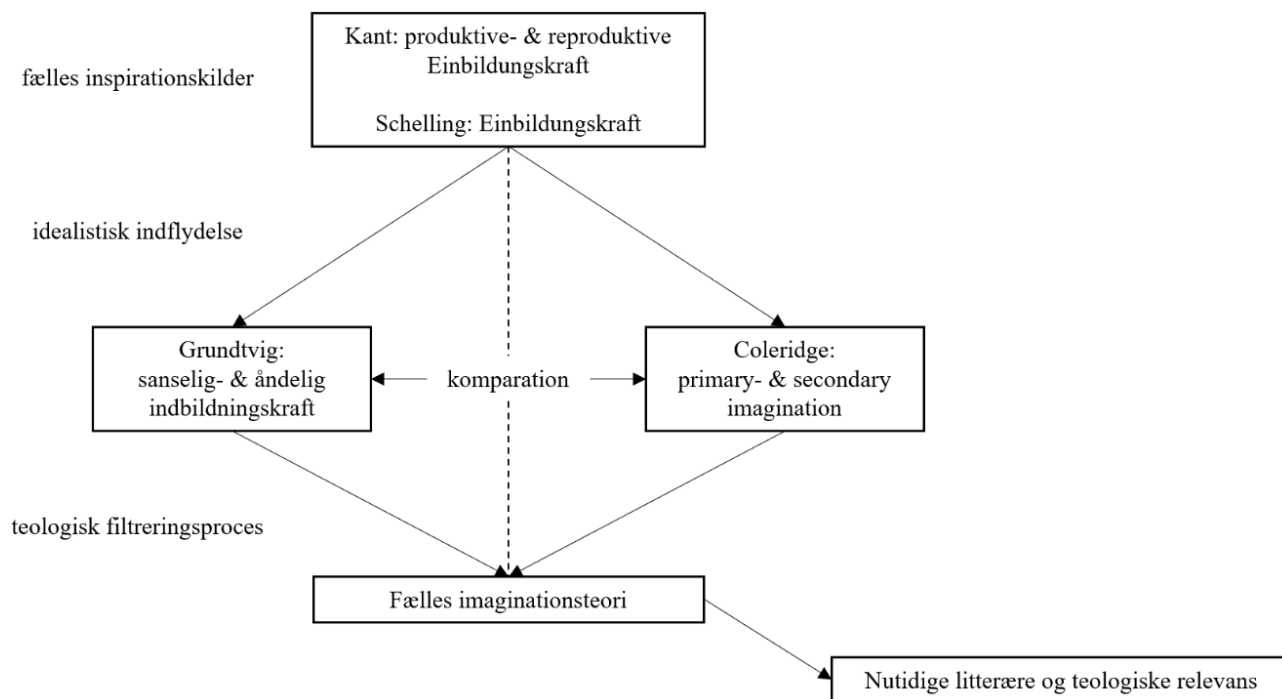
fælles inspirationskilder

Kant: produktive- & reproduktive Einbildungskraft

Schelling: Einbildungskraft

idealistisk indflydelse

Grundtvig: sanselig- & åndelig indbildningskraft

komparation

Coleridge: primary- & secondary imagination

teologisk filtreringsproces

Fælles imaginationsteori

Nutidige litterære og teologiske relevans